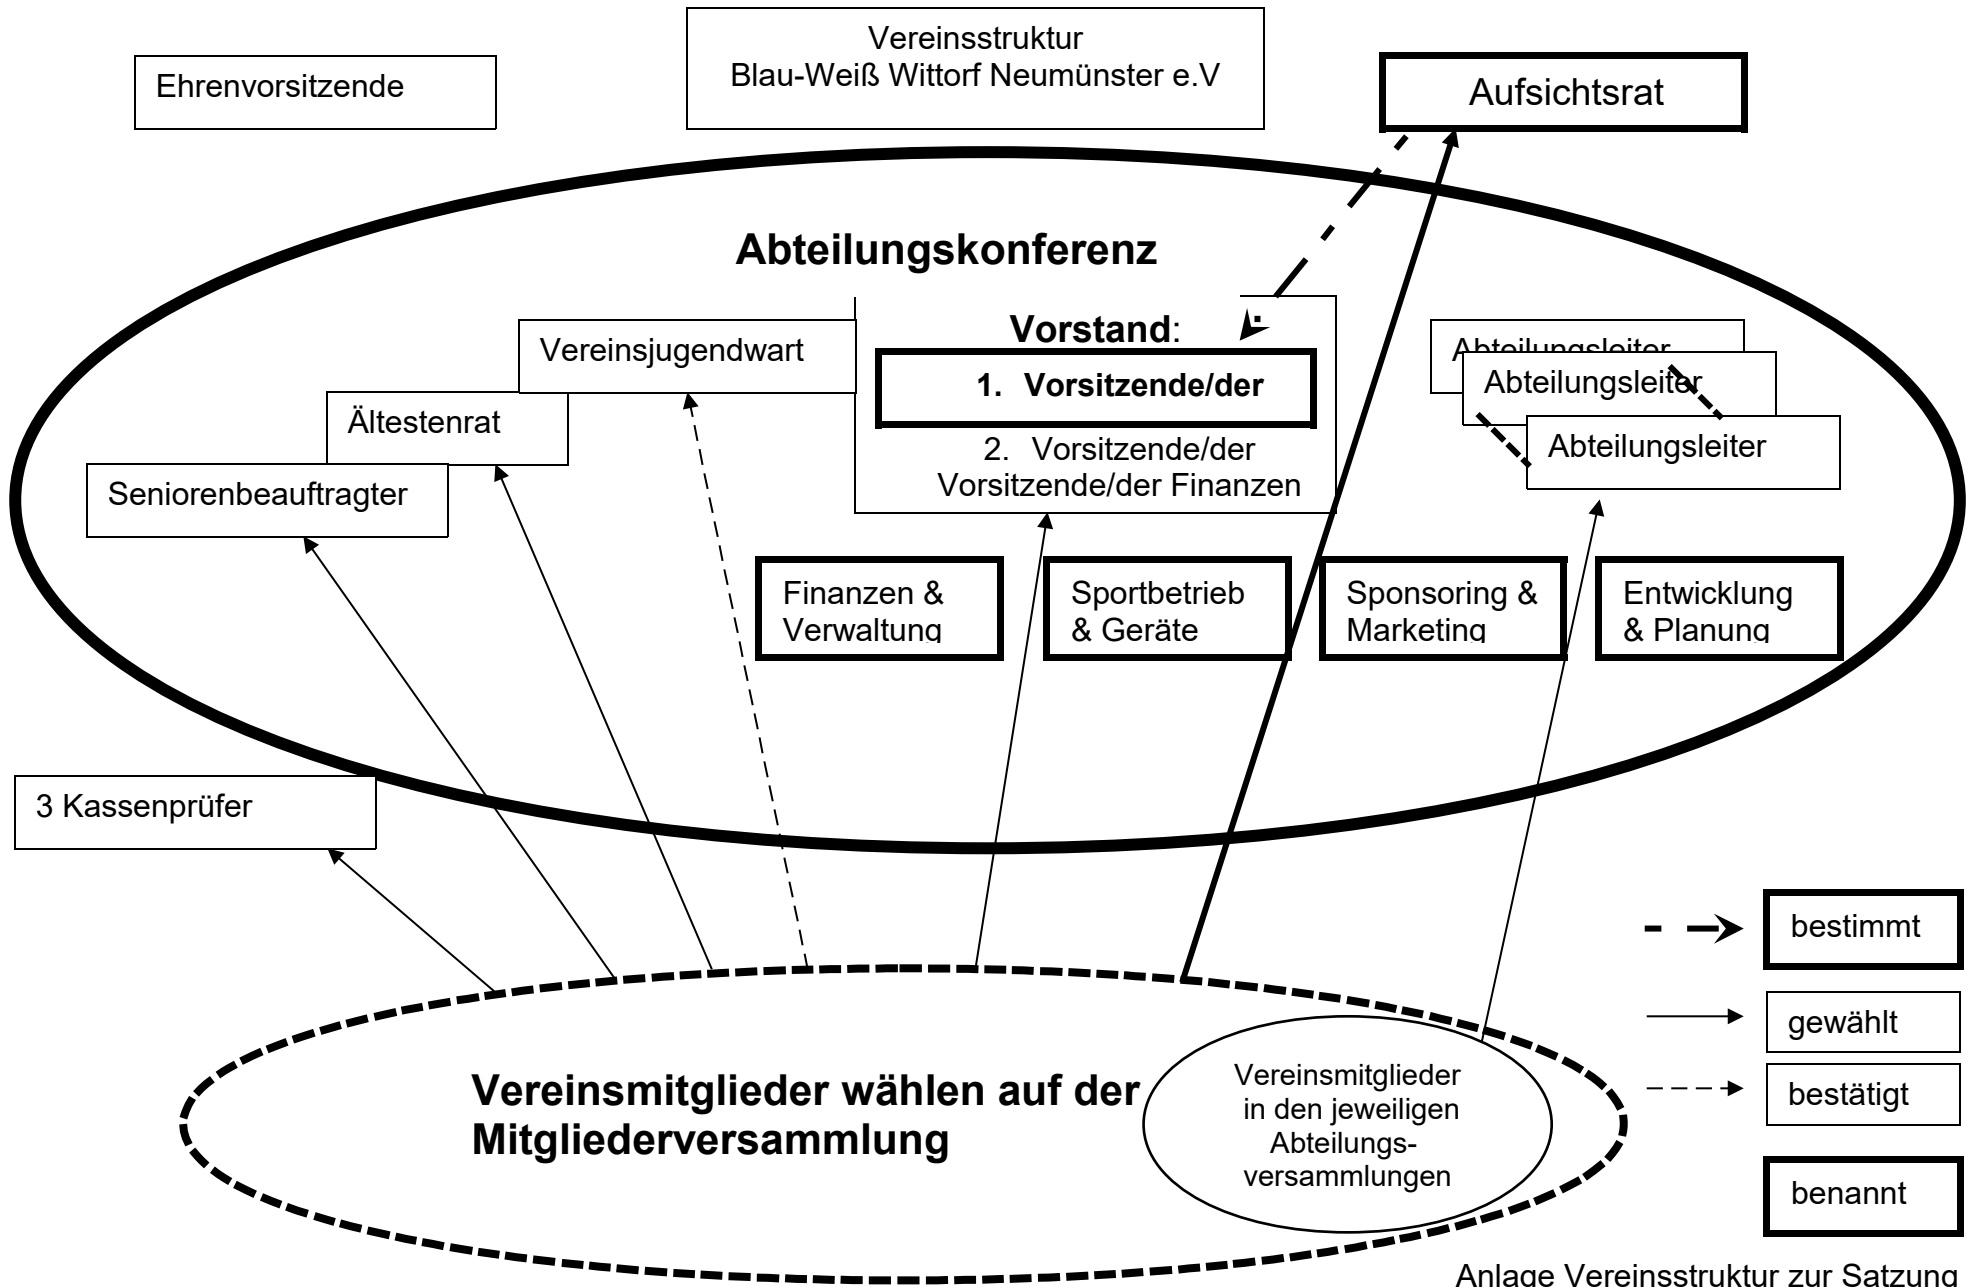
Ehrenvorsitzende

Vereinsstruktur
Blau-Weiß Wittorf Neumünster e.V

Aufsichtsrat

Abteilungskonferenz

Vereinsjugendwart

Ältestenrat

Seniorenbeauftragter

Vorstand:

1. Vorsitzende/der

2. Vorsitzende/der
Vorsitzende/der Finanzen

Abteilungsleiter

Abteilungsleiter

Abteilungsleiter

Finanzen & Verwaltung

Sportbetrieb & Geräte

Sponsoring & Marketing

Entwicklung & Planung

3 Kassenprüfer

bestimmt

gewählt

bestätigt

benannt

Vereinsmitglieder wählen auf der Mitgliederversammlung

Vereinsmitglieder in den jeweiligen Abteilungsversammlungen

Anlage Vereinsstruktur zur Satzung